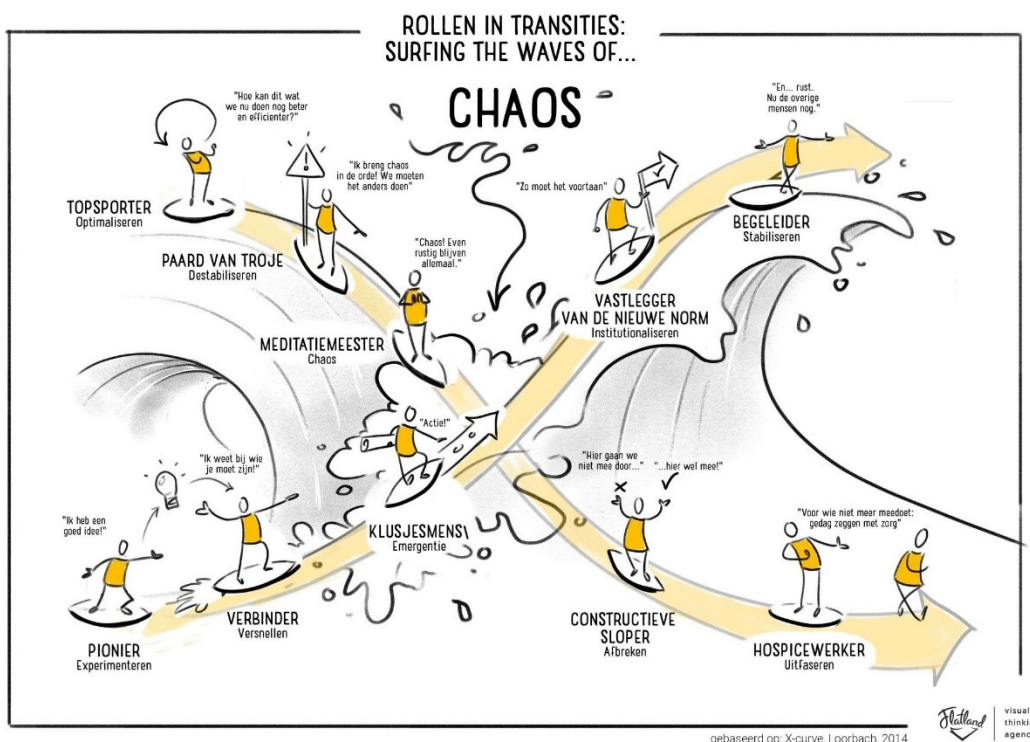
ROLLEN IN TRANSITIES:
SURFING THE WAVES OF...

CHAOS

"Hoe kan dit wat we nu doen nog beter en efficienter?"

TOPSPORTER
Optimaliseren

"Ik breng chaos in de orde! We moeten het anders doen"

PAARD VAN TROJE
Destabiliseren

"Chaos! Even rustig blijven allemaal."

MEDITATIEMEESTER
Chaos

"Zo moet het voortaan"

VASTLEGGER VAN DE NIEUWE NORM
Institutionaliseren

"En... rust. Nu de overige mensen nog."

BEGELEIDER
Stabiliseren

"Actie!"

KLUSJESMENS
Emergentie

"Ik heb een goed idee!"

PIONIER
Experimenteren

"Ik weet bij wie je moet zijn!"

VERBINDER
Versnellen

"Hier gaan we niet mee door..." "...hier wel mee!"

CONSTRUCTIEVE SLOPER
Afbreken

"Voor wie niet meer meedoet: gedag zeggen met zorg"

HOSPICEWERKER
Uitfaseren

gebaseerd op: X-curve, Loorbach, 2014

Flatland visual thinki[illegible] agenc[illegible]